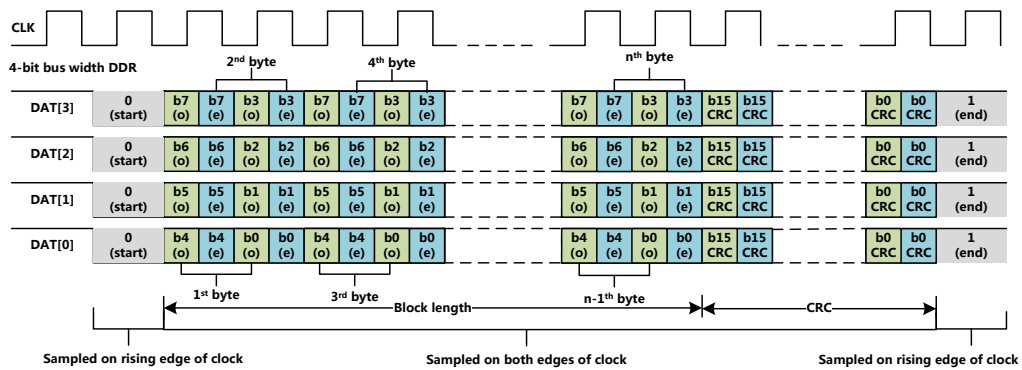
CLK

4-bit bus width DDR

2nd byte
4th byte
nth byte

| DAT[3] | 0 (start) | b7 (o) | b7 (e) | b3 (o) | b3 (e) | b7 (o) | b7 (e) | b3 (o) | b3 (e) | b7 (o) | b7 (e) | b3 (o) | b3 (e) | b15 CRC | b15 CRC | b0 CRC | b0 CRC | 1 (end) |
|---|---|---|---|---|---|---|---|---|---|---|---|---|---|---|---|---|---|---|
| DAT[2] | 0 (start) | b6 (o) | b6 (e) | b2 (o) | b2 (e) | b6 (o) | b6 (e) | b2 (o) | b2 (e) | b6 (o) | b6 (e) | b2 (o) | b2 (e) | b15 CRC | b15 CRC | b0 CRC | b0 CRC | 1 (end) |
| DAT[1] | 0 (start) | b5 (o) | b5 (e) | b1 (o) | b1 (e) | b5 (o) | b5 (e) | b1 (o) | b1 (e) | b5 (o) | b5 (e) | b1 (o) | b1 (e) | b15 CRC | b15 CRC | b0 CRC | b0 CRC | 1 (end) |
| DAT[0] | 0 (start) | b4 (o) | b4 (e) | b0 (o) | b0 (e) | b4 (o) | b4 (e) | b0 (o) | b0 (e) | b4 (o) | b4 (e) | b0 (o) | b0 (e) | b15 CRC | b15 CRC | b0 CRC | b0 CRC | 1 (end) |

1st byte
3rd byte
n-1th byte

Block length
CRC

Sampled on rising edge of clock
Sampled on both edges of clock
Sampled on rising edge of clock